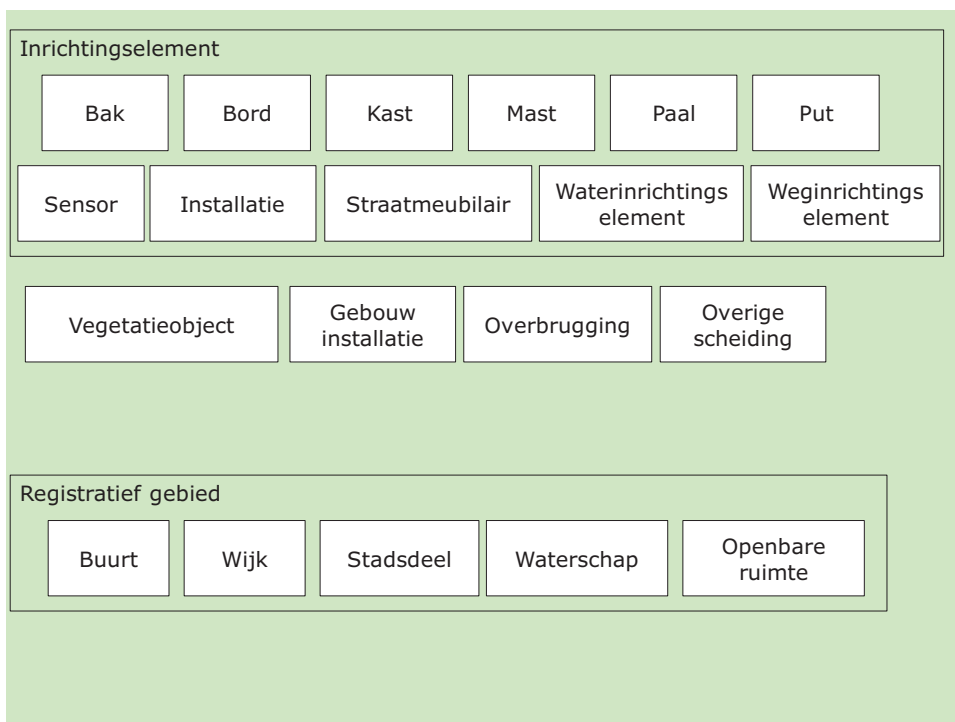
Inrichtingselement

Bak

Bord

Kast

Mast

Paal

Put

Sensor

Installatie

Straatmeubilair

Waterinrichtings element

Weginrichtings element

Vegetatieobject

Gebouw installatie

Overbrugging

Overige scheiding

Registratief gebied

Buurt

Wijk

Stadsdeel

Waterschap

Openbare ruimte